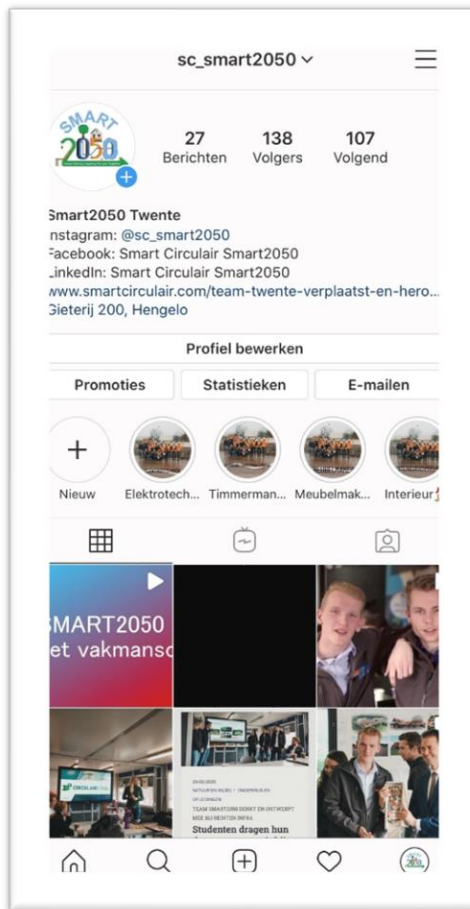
sc_smart2050

SMART 2050

27 Berichten
138 Volgers
107 Volgend

Smart2050 Twente
nstagram: @sc_smart2050
Facebook: Smart Circulair Smart2050
LinkedIn: Smart Circulair Smart2050
www.smartcirculair.com/team-twente-verplaatst-en-hero...
Gieterij 200, Hengelo

Profiel bewerken

Promoties
Statistieken
E-mailen

Nieuw
Elektrotech...
Timmerman...
Meubelmak...
Interieur

MART2050
et vakmansc

CIRCULAIR

TEAM SMART2050 DENKT EN ONTWERPT MEE BIJ RENOVATIE INFRA
Studenten dragen hun